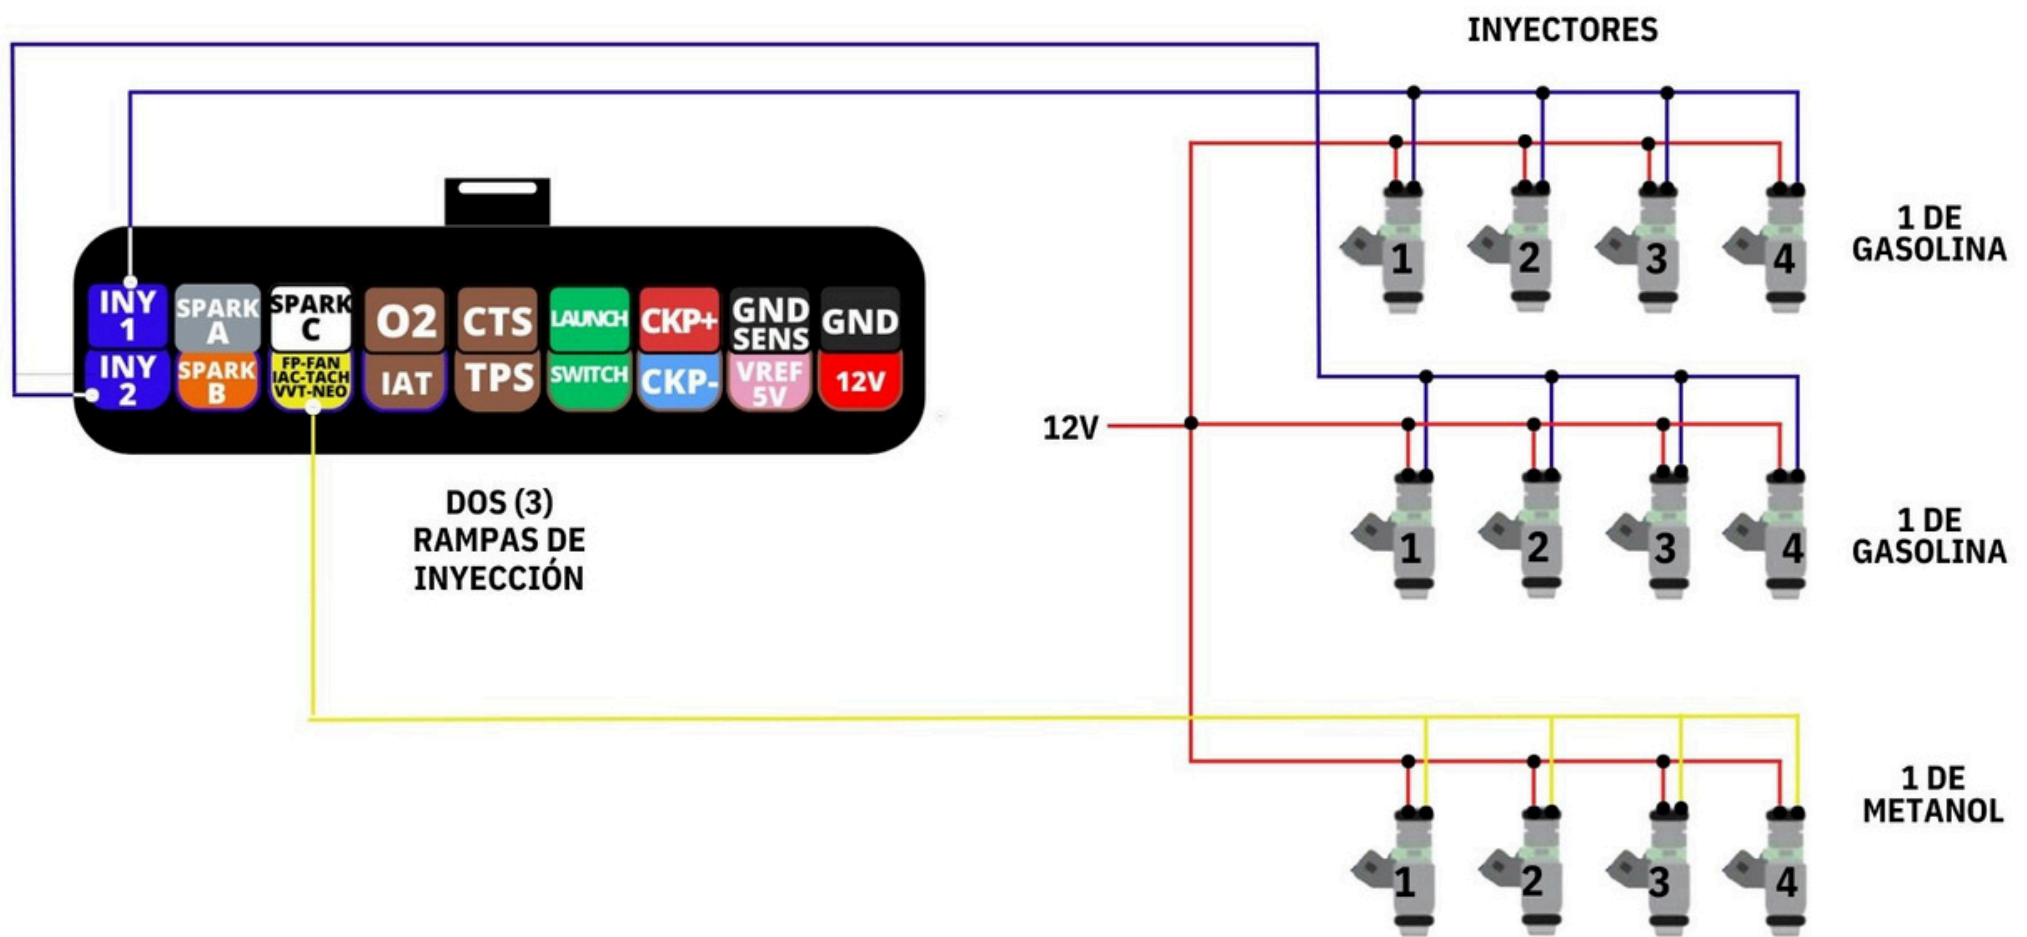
INYECTORES

INY 1
SPARK A
SPARK C
O2
CTS
LAUNCH
CKP+
GND SENS
GND
INY 2
SPARK B
FP-FAN IAC-TACH VVT-NEO
IAT
TPS
SWITCH
CKP-
VREF 5V
12V

DOS (3) RAMPAS DE INYECCIÓN

12V

1
2
3
4
1 DE GASOLINA

1
2
3
4
1 DE GASOLINA

1
2
3
4
1 DE METANOL